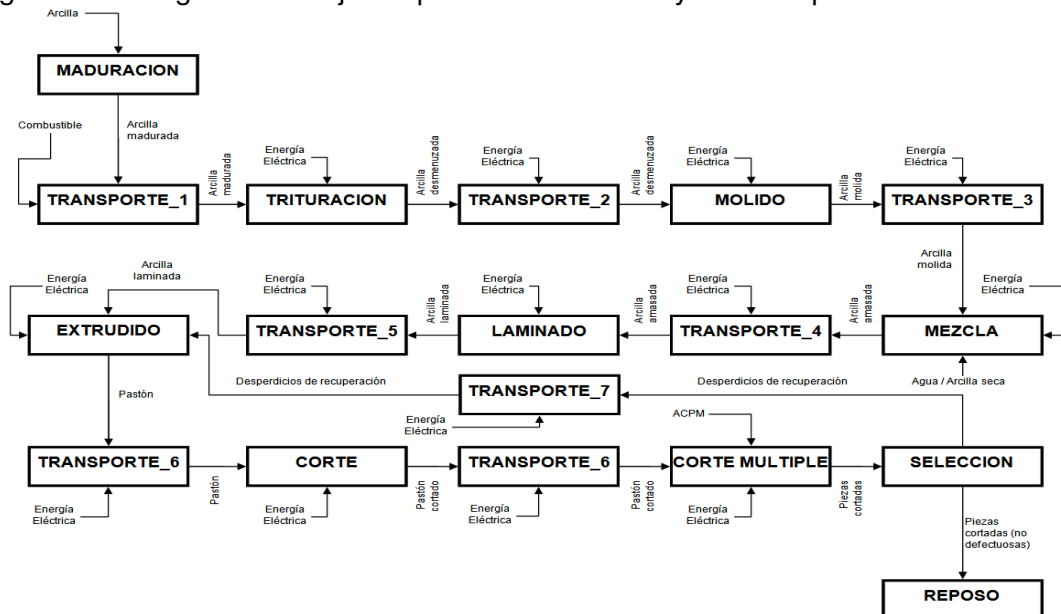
Arcilla

MADURACION

Combustible

Arcilla madurada

Energía Eléctrica

Energía Eléctrica

Energía Eléctrica

Energía Eléctrica

TRANSPORTE_1

Arcilla madurada

TRITURACION

Arcilla desmenuzada

TRANSPORTE_2

Arcilla desmenuzada

MOLIDO

Arcilla molida

TRANSPORTE_3

Arcilla molida

Energía Eléctrica

Arcilla laminada

Energía Eléctrica

Energía Eléctrica

Energía Eléctrica

Energía Eléctrica

EXTRUDIDO

TRANSPORTE_5

Arcilla laminada

LAMINADO

Arcilla amasada

TRANSPORTE_4

Arcilla amasada

MEZCLA

Desperdicios de recuperación

TRANSPORTE_7

Desperdicios de recuperación

Agua / Arcilla seca

Pastón

Energía Eléctrica

ACPM

TRANSPORTE_6

Pastón

CORTE

Pastón cortado

TRANSPORTE_6

Pastón cortado

CORTE MULTIPLE

Piezas cortadas

SELECCION

Energía Eléctrica

Energía Eléctrica

Energía Eléctrica

Energía Eléctrica

Piezas cortadas (no defectuosas)

REPOSO